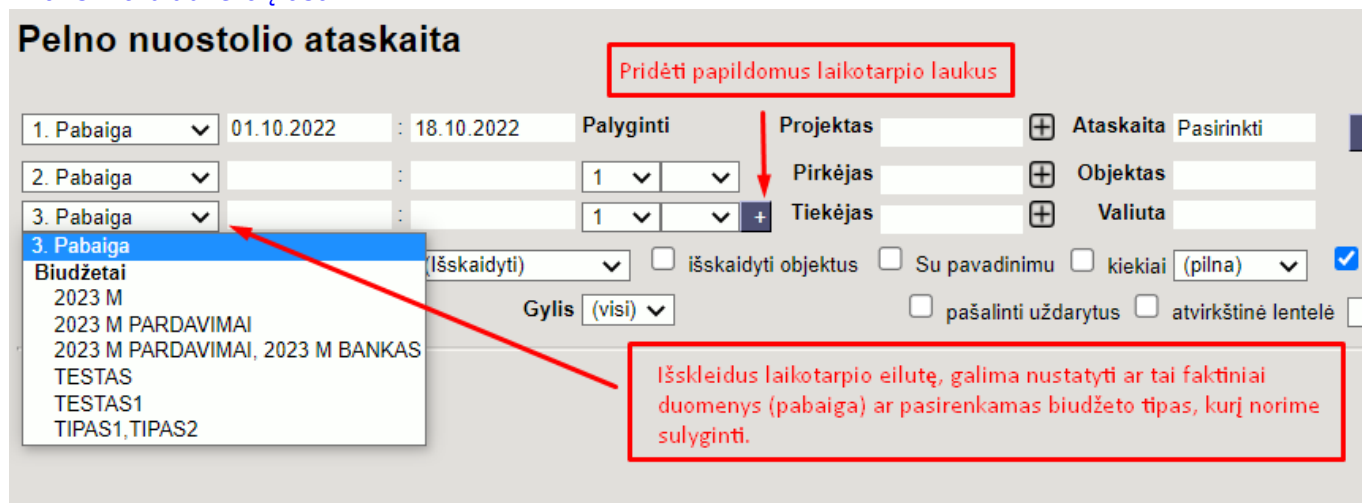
Pelno nuostolio ataskaita

Pridėti papildomus laikotarpio laukus

1. Pabaiga 01.10.2022 : 18.10.2022 Palyginti Projektas Ataskaita Pasirinkti

2. Pabaiga : 1 Pirkėjas Objektas

3. Pabaiga : 1 + Tiekėjas Valiuta

3. Pabaiga
Biudžetai
2023 M
2023 M PARDAVIMAI
2023 M PARDAVIMAI, 2023 M BANKAS
TESTAS
TESTAS1
TIPAS1,TIPAS2

(Išskaidyti) išskaidyti objektus Su pavadinimu kiekiai (pilna)

Gylis (visi) pašalinti uždarytus atvirkštinė lentelė

Išskleidus laikotarpio eilutę, galima nustatyti ar tai faktiniai duomenys (pabaiga) ar pasirenkamas biudžeto tipas, kurį norime sulyginti.